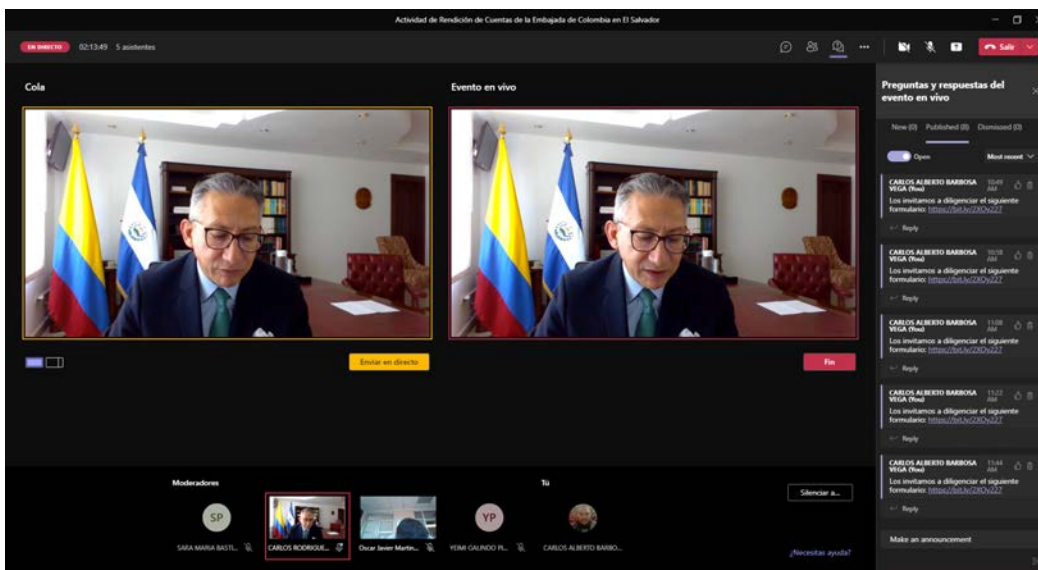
Actividad de Rendición de Cuentas de la Embajada de Colombia en El Salvador

EN DIRECTO 02:13:49 5 asistentes

Salir

Cola

Evento en vivo

Enviar en directo

Fin

Preguntas y respuestas del evento en vivo

New (0) Published (8) Dismissed (0)

Open

Most recent

CARLOS ALBERTO BARBOSA VEGA (You) 10:49 AM
Los invitamos a diligenciar el siguiente formulario: https://bit.ly/2XOy227
Reply

CARLOS ALBERTO BARBOSA VEGA (You) 10:58 AM
Los invitamos a diligenciar el siguiente formulario: https://bit.ly/2XOy227
Reply

CARLOS ALBERTO BARBOSA VEGA (You) 11:08 AM
Los invitamos a diligenciar el siguiente formulario: https://bit.ly/2XOy227
Reply

CARLOS ALBERTO BARBOSA VEGA (You) 11:22 AM
Los invitamos a diligenciar el siguiente formulario: https://bit.ly/2XOy227
Reply

CARLOS ALBERTO BARBOSA VEGA (You) 11:44 AM
Los invitamos a diligenciar el siguiente formulario: https://bit.ly/2XOy227
Reply

Make an announcement

Moderadores

Tú

Silenciar a...

SP
SARA MARIA BASTI...

CARLOS RODRIGUE...

Oscar Javier Martin...

YP
YEIMI GALINDO PI...

CARLOS ALBERTO BARBO...

¿Necesitas ayuda?